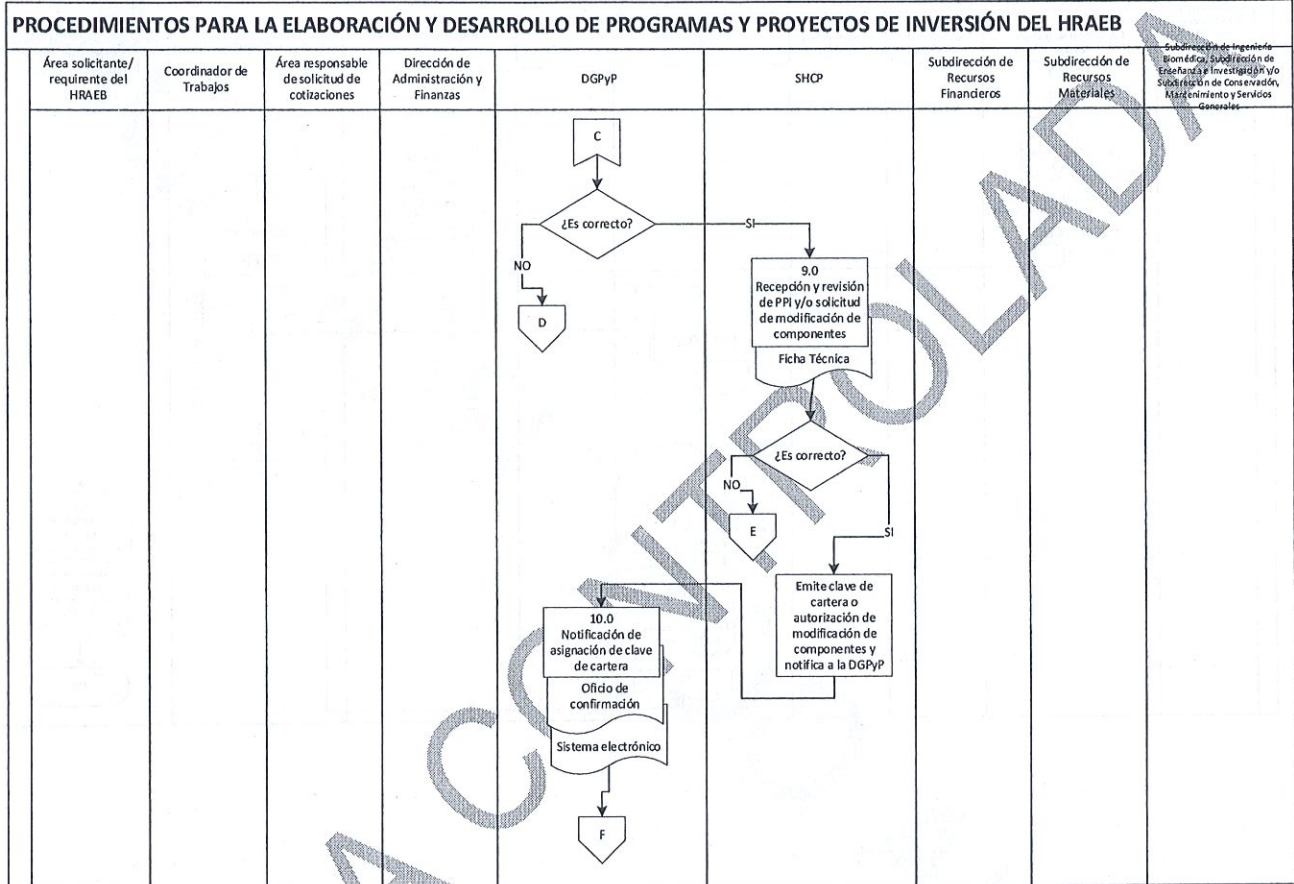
PROCEDIMIENTOS PARA LA ELABORACIÓN Y DESARROLLO DE PROGRAMAS Y PROYECTOS DE INVERSIÓN DEL HRAEB

| Área solicitante/ requirente del HRAEB | Coordinador de Trabajos | Área responsable de solicitud de cotizaciones | Dirección de Administración y Finanzas | DGPyP | SHCP | Subdirección de Recursos Financieros | Subdirección de Recursos Materiales | Subdirección de Ingeniería Biomédica, Subdirección de Enseñanza e Investigación y/o Subdirección de Conservación, Mantenimiento y Servicios Generales |
|---|---|---|---|---|---|---|---|---|

C

¿Es correcto?

NO

D

SI

9.0
Recepción y revisión de PPI y/o solicitud de modificación de componentes

Ficha Técnica

¿Es correcto?

NO

E

SI

Emite clave de cartera o autorización de modificación de componentes y notifica a la DGPyP

10.0
Notificación de asignación de clave de cartera

Oficio de confirmación

Sistema electrónico

F

A CONTROLADA